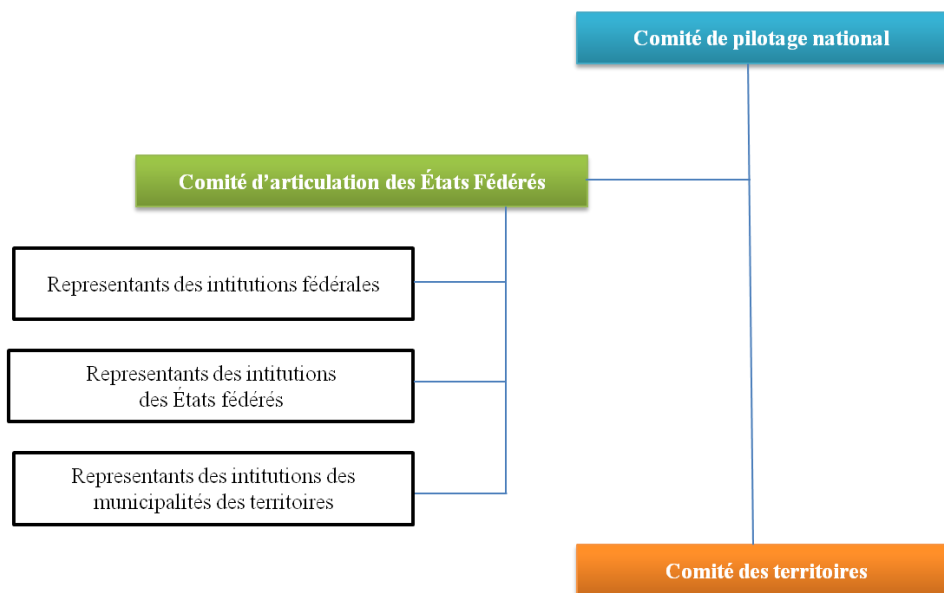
Comité de pilotage national

Comité d’articulation des États Fédérés

Representants des intitutions fédérales

Representants des intitutions des États fédérés

Representants des intitutions des municipalités des territoires

Comité des territoires